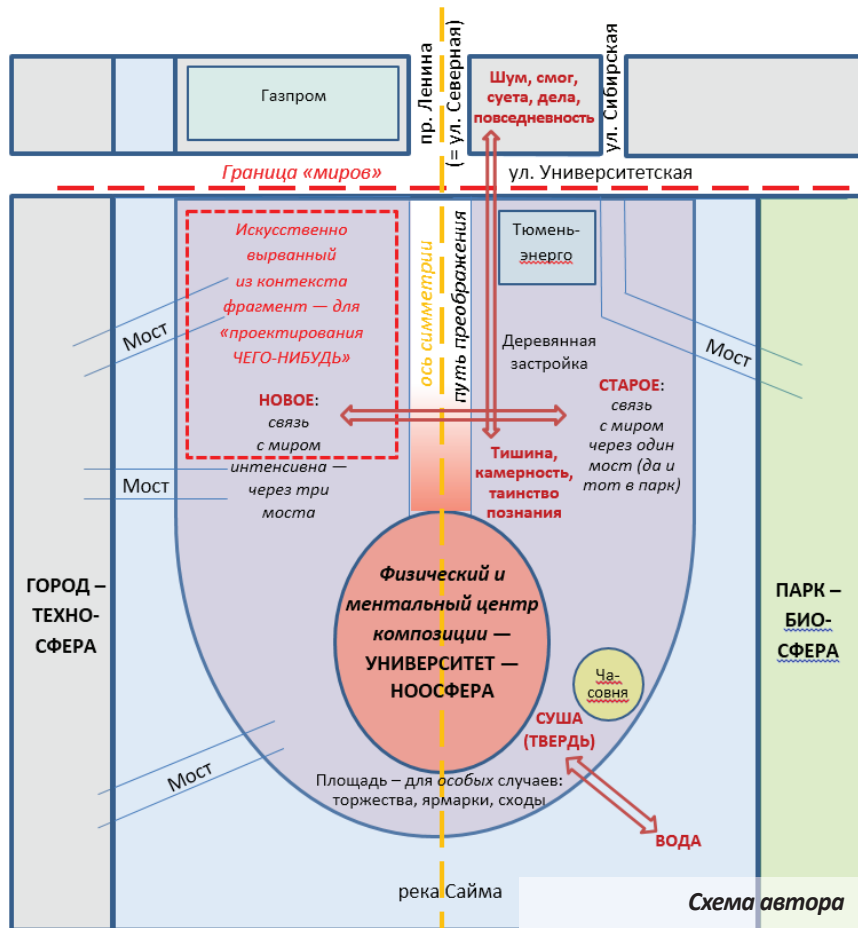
Газпром

пр. Ленина (= ул. Северная)

Шум, смог, суета, дела, повседневность

ул. Сибирская

Граница «миров»

ул. Университетская

Искусственно вырванный из контекста фрагмент — для «проектирования ЧЕГО-НИБУДЬ»

ось симметрии

путь преображения

Тюмень-энерго

Мост

Деревянная застройка

Мост

НОВОЕ: связь с миром интенсивна — через три моста

СТАРОЕ: связь с миром через один мост (да и тот в парк)

Мост

Тишина, камерность, таинство познания

ГОРОД – ТЕХНО-СФЕРА

Физический и ментальный центр композиции — УНИВЕРСИТЕТ — НООСФЕРА

ПАРК – БИО-СФЕРА

Ча-совня

СУША (ТВЕРДЬ)

Мост

Площадь – для особых случаев: торжества, ярмарки, сходы

ВОДА

река Сайма

Схема автора